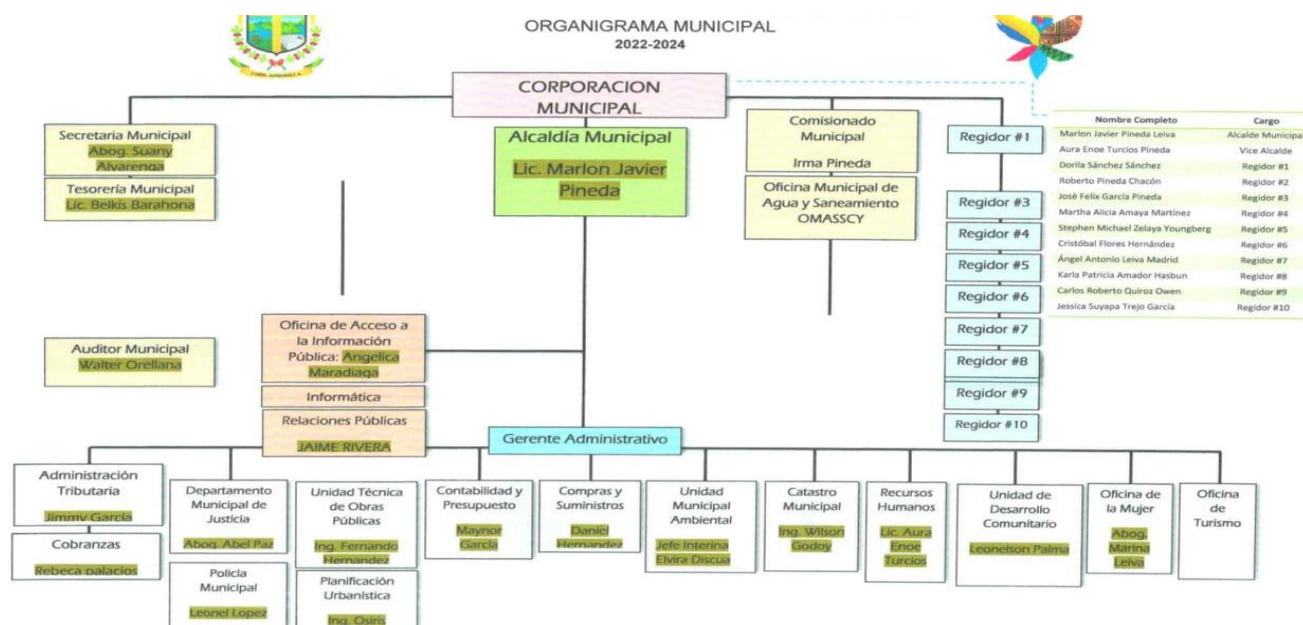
ORGANIGRAMA MUNICIPAL
2022-2024

CORPORACION MUNICIPAL

Secretaria Municipal
Abog. Suany Alvarenga

Tesorería Municipal
Lic. Belkis Barahona

Alcaldía Municipal
Lic. Marlon Javier Pineda

Comisionado Municipal
Irma Pineda

Oficina Municipal de Agua y Saneamiento OMASSCY

Regidor #1
Regidor #3
Regidor #4
Regidor #5
Regidor #6
Regidor #7
Regidor #8
Regidor #9
Regidor #10

| Nombre Completo | Cargo |
|---|---|
| Marlon Javier Pineda Leiva | Alcalde Municipal |
| Aura Enoe Turcios Pineda | Vice Alcalde |
| Dorila Sánchez Sánchez | Regidor #1 |
| Roberto Pineda Chacón | Regidor #2 |
| José Felix García Pineda | Regidor #3 |
| Martha Alicia Amaya Martínez | Regidor #4 |
| Stephen Michael Zelaya Youngberg | Regidor #5 |
| Cristóbal Flores Hernández | Regidor #6 |
| Ángel Antonio Leiva Madrid | Regidor #7 |
| Karla Patricia Amador Hasbun | Regidor #8 |
| Carlos Roberto Quiroz Owen | Regidor #9 |
| Jessica Suyapa Trejo García | Regidor #10 |

Auditor Municipal
Walter Orellana

Oficina de Acceso a la Información Pública: Angelica Maradiaga

Informática

Relaciones Públicas
JAIME RIVERA

Gerente Administrativo

Administración Tributaria
Jimmy Garcia

Cobranzas
Rebeca palacios

Departamento Municipal de Justicia
Abog. Abel Paz

Policia Municipal
Leonel Lopez

Unidad Técnica de Obras Públicas
Ing. Fernando Hernandez

Planificación Urbanística
Ing. Osiris

Contabilidad y Presupuesto
Maynor Garcia

Compras y Suministros
Daniel Hernandez

Unidad Municipal Ambiental
Jefe Interina Elvira Discua

Catastro Municipal
Ing. Wilson Godoy

Recursos Humanos
Lic. Aura Enoe Turcios

Unidad de Desarrollo Comunitario
Leonelson Palma

Oficina de la Mujer
Abog. Marina Leiva

Oficina de Turismo